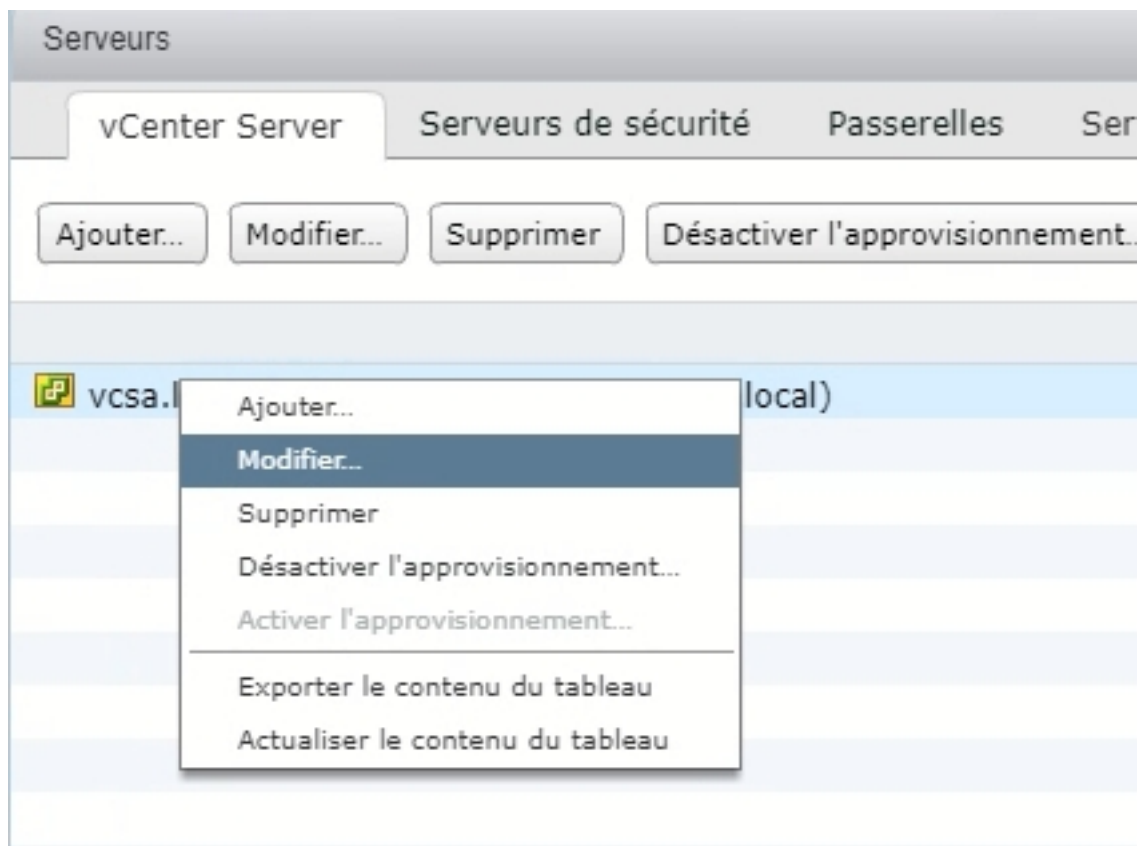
Serveurs

vCenter Server Serveurs de sécurité Passerelles Ser

Ajouter... Modifier... Supprimer Désactiver l'approvisionnement...

vcsa.l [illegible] local)

Ajouter...
Modifier...
Supprimer
Désactiver l'approvisionnement...
Activer l'approvisionnement...
Exporter le contenu du tableau
Actualiser le contenu du tableau